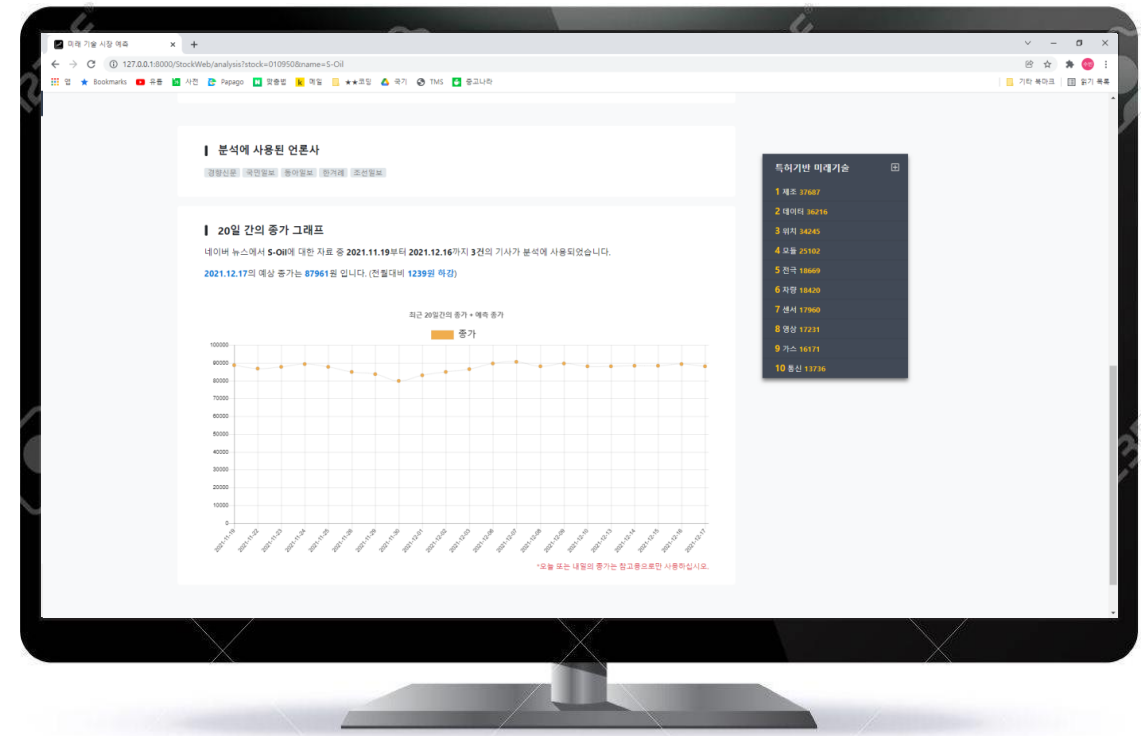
미래 기술 시장 예측 × +

127.0.0.1:8000/StockWeb/analysis?stock=010950&name=S-Oil

앱 Bookmarks 유튜브 사전 Papago 맞춤법 메일 ★★코딩 국기 TMS 중고나라 기타 북마크 읽기 목록

분석에 사용된 언론사

경향신문 국민일보 동아일보 한겨레 조선일보

20일 간의 종가 그래프

네이버 뉴스에서 S-Oil에 대한 자료 중 2021.11.19부터 2021.12.16까지 3건의 기사가 분석에 사용되었습니다.

2021.12.17의 예상 종가는 87961원 입니다. (전일대비 1239원 하강)

최근 20일간의 종가 + 예측 종가

종가

100000
90000
80000
70000
60000
50000
40000
30000
20000
10000
0

2021-11-19 2021-11-22 2021-11-23 2021-11-24 2021-11-25 2021-11-26 2021-11-29 2021-11-30 2021-12-01 2021-12-02 2021-12-03 2021-12-06 2021-12-07 2021-12-08 2021-12-09 2021-12-10 2021-12-13 2021-12-14 2021-12-15 2021-12-16 2021-12-17

*오늘 또는 내일의 종가는 참고용으로만 사용하십시오.

특허기반 미래기술

1 제조 37687
2 데이터 36216
3 위치 34245
4 모듈 25102
5 전극 18669
6 차량 18420
7 센서 17960
8 영상 17231
9 가스 16171
10 통신 13736